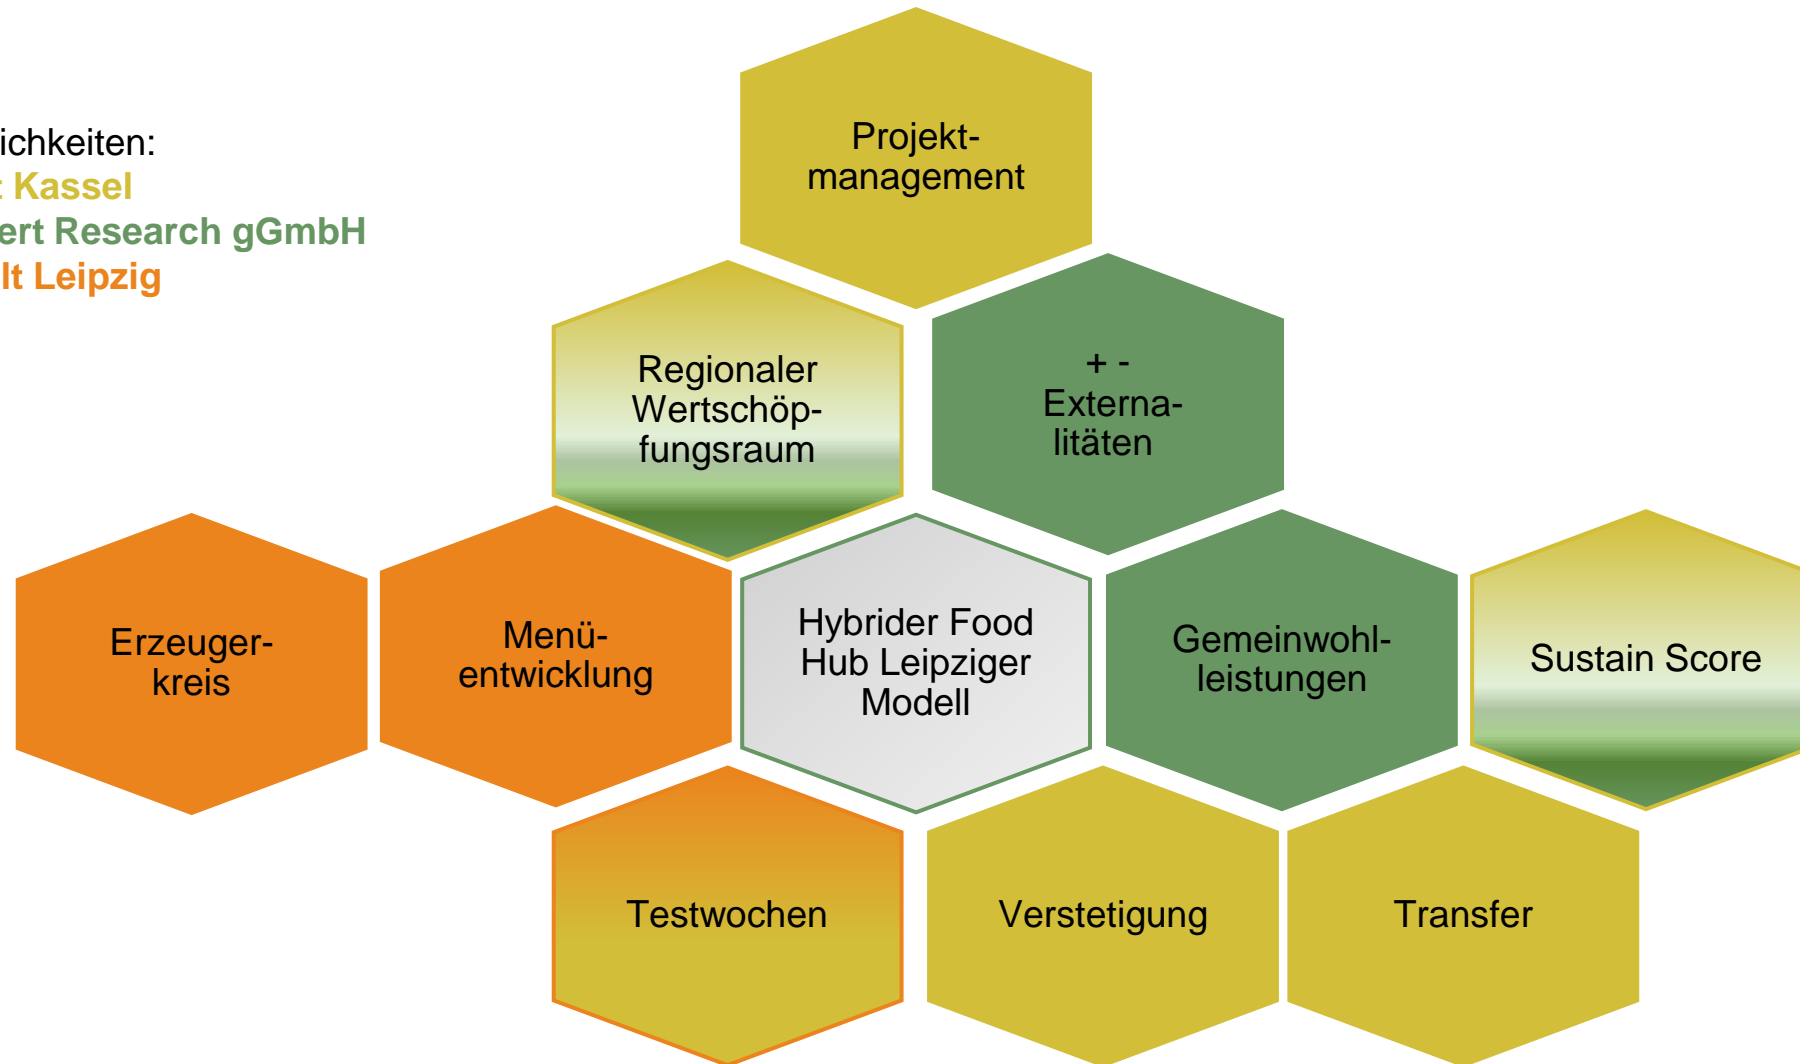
ichkeiten:
: Kassel
ert Research gGmbH
lt Leipzig

Projektmanagement

Regionaler Wertschöpfungsraum

+ -
Externalitäten

Erzeugerkreis

Menüentwicklung

Hybrider Food Hub Leipziger Modell

Gemeinwohlleistungen

Sustain Score

Testwochen

Verstetigung

Transfer